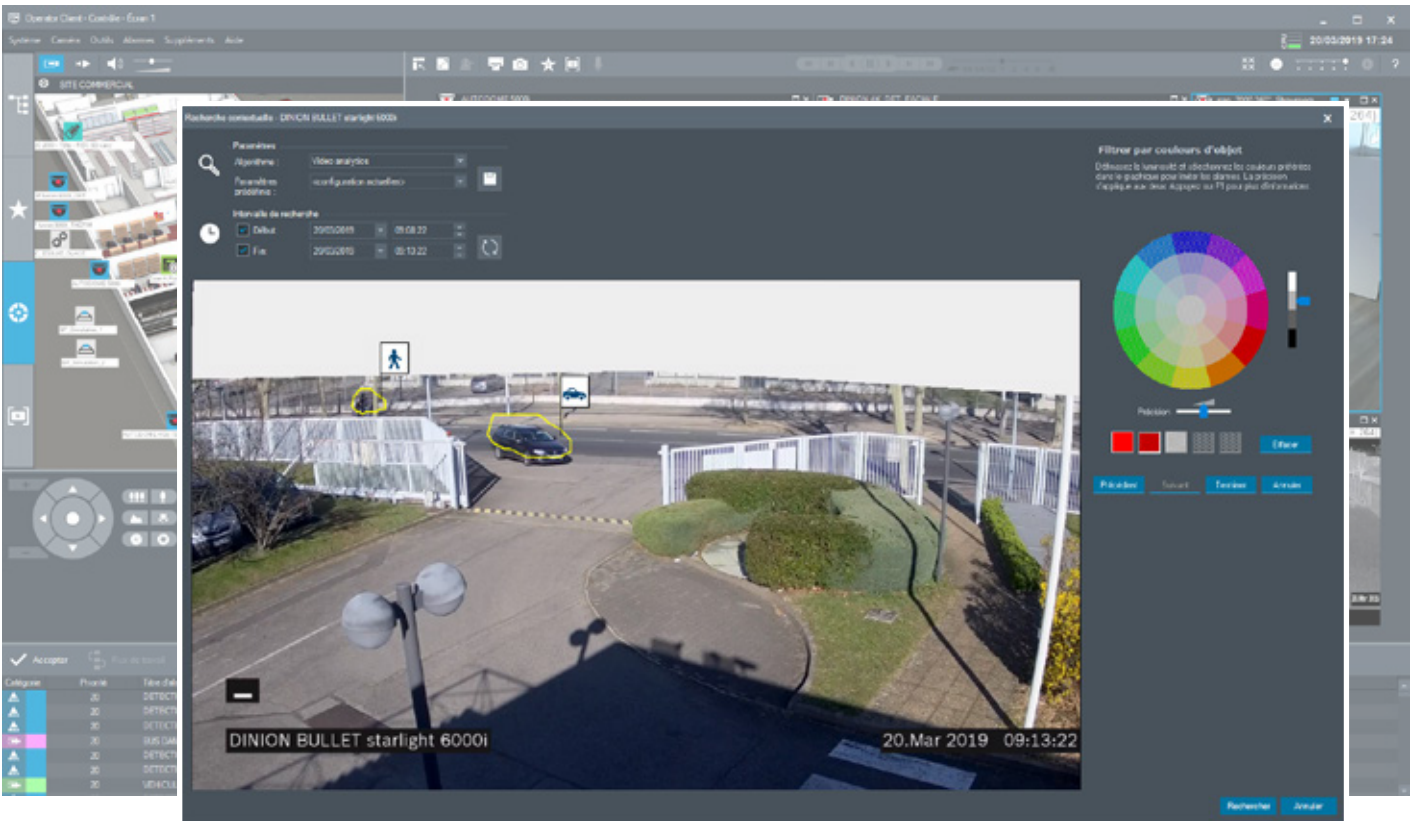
Operator Client - Contrôle - Écran 1

Système Caméra Outils Alarmes Suppléments Aide

20/03/2019 17:24

SITE COMMERCIAL

Recherche criminalistique - DINION BULLET starlight 6000i

Paramètres

Algorithme : Video analytics

Paramètres prédéfinis : <configuration actuelle>

Intervalle de recherche

Début 20/03/2019 09:08:22

Fin 20/03/2019 09:13:22

DINION BULLET starlight 6000i

20.Mar 2019 09:13:22

Filtrer par couleurs d'objet

Définissez la luminosité et sélectionnez les couleurs préférées dans le graphique pour limiter les alarmes. La précision s'applique aux deux. Appuyez sur F1 pour plus d'informations.

Précision

Effacer

Précédent Suivant Terminer Annuler

Accepter

Catégorie Priorité Titre d'al

20 DETECT
20 DETECT
20 DETECT
20 BUS DAN
20 DETECT
20 DETECT
20 VEHICUL

Rechercher Annuler